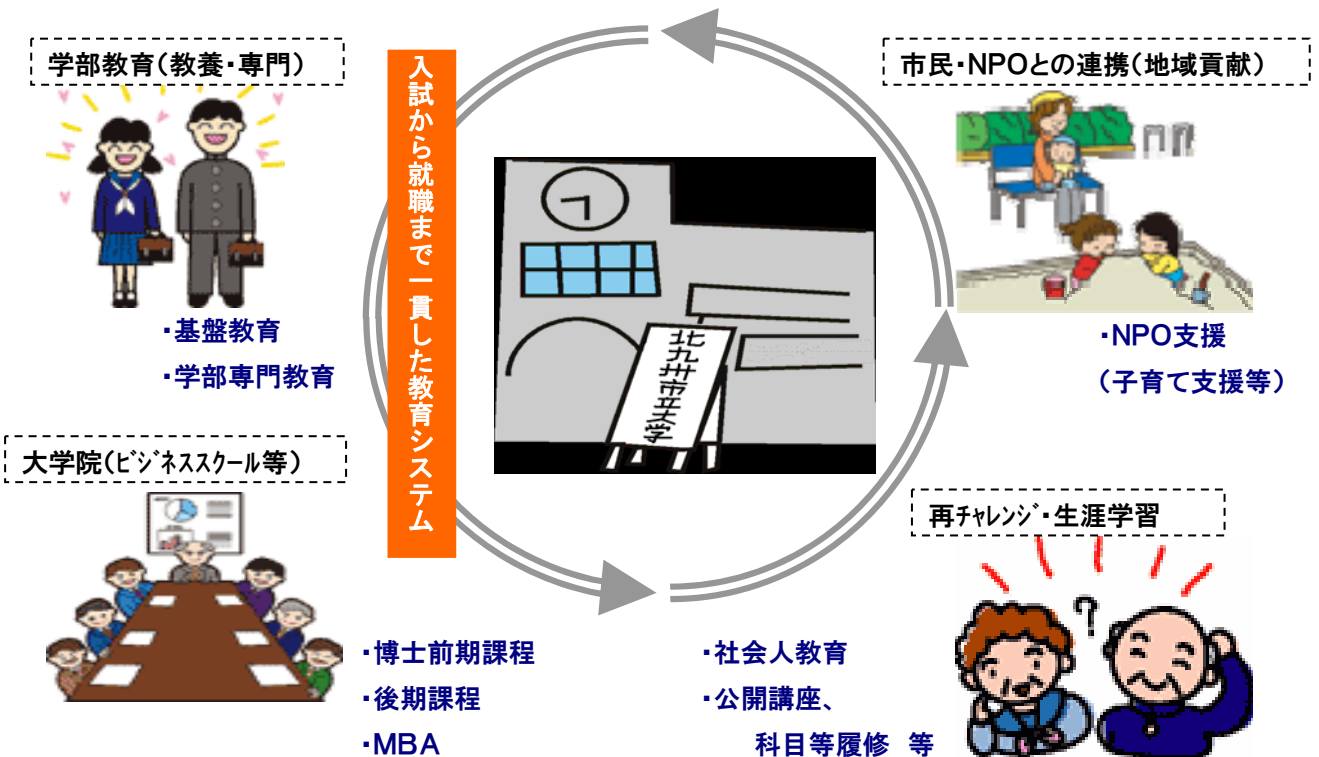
学部教育(教養・専門)

・基盤教育
・学部専門教育

入試から就職まで一貫した教育システム

市民・NPOとの連携(地域貢献)

・NPO支援
(子育て支援等)

北九州市立大学

大学院(ビジネススクール等)

・博士前期課程
・後期課程
・MBA

・社会人教育
・公開講座、
科目等履修 等

再チャレンジ・生涯学習